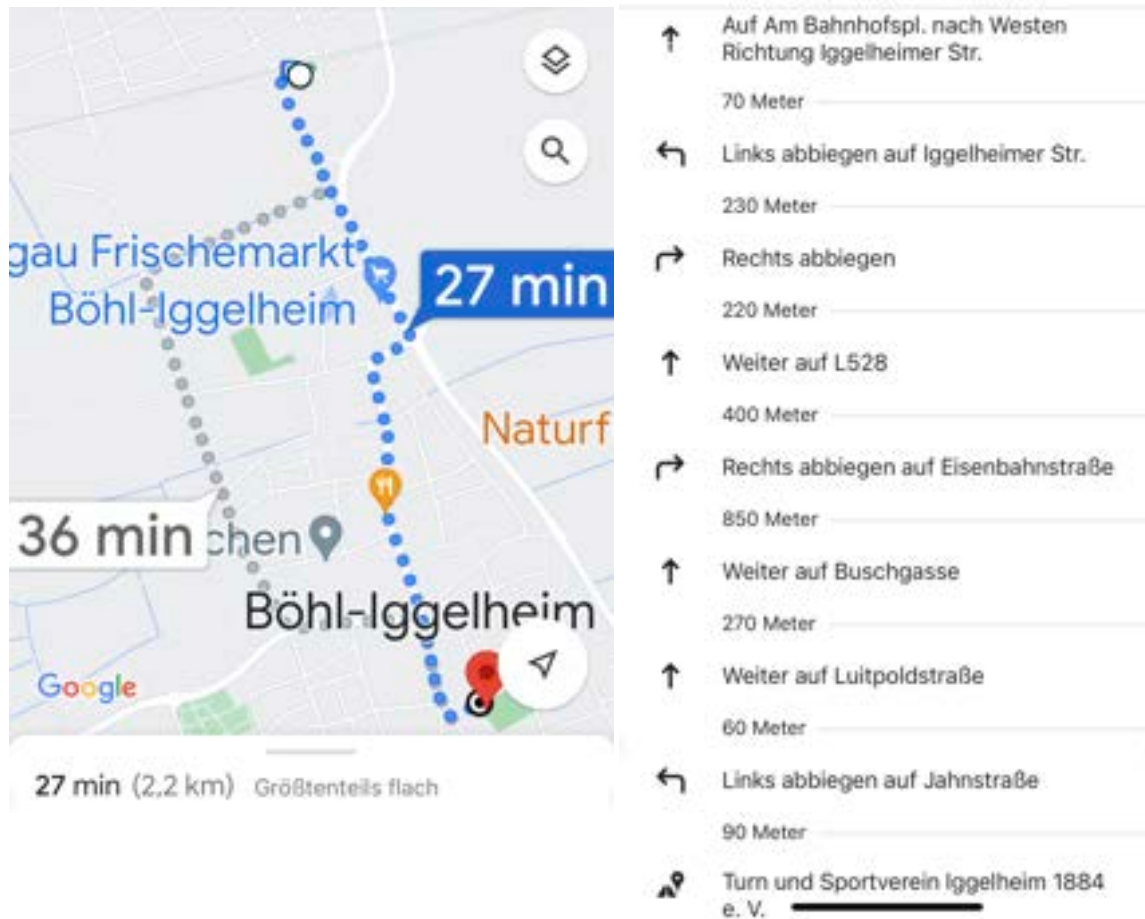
gau Frischemarkt
Böhl-Iggelheim

27 min

Naturf

36 min
chen

Böhl-Iggelheim

Google

27 min (2,2 km) Größtenteils flach

Auf Am Bahnhofspl. nach Westen Richtung Iggelheimer Str.

70 Meter

Links abbiegen auf Iggelheimer Str.

230 Meter

Rechts abbiegen

220 Meter

Weiter auf L528

400 Meter

Rechts abbiegen auf Eisenbahnstraße

850 Meter

Weiter auf Buschgasse

270 Meter

Weiter auf Luitpoldstraße

60 Meter

Links abbiegen auf Jahnstraße

90 Meter

Turn und Sportverein Iggelheim 1884 e. V.